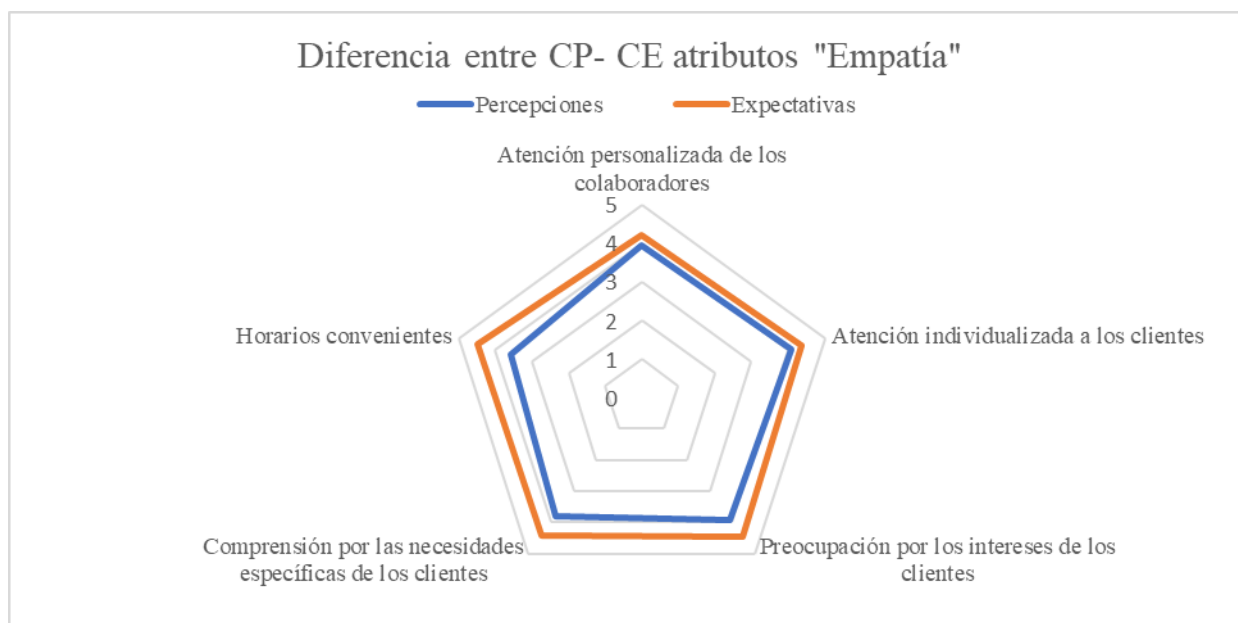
Diferencia entre CP- CE atributos "Empatía"

Percepciones
Expectativas

Atención personalizada de los colaboradores

5
4
3
2
1
0

Atención individualizada a los clientes

Preocupación por los intereses de los clientes

Comprensión por las necesidades específicas de los clientes

Horarios convenientes